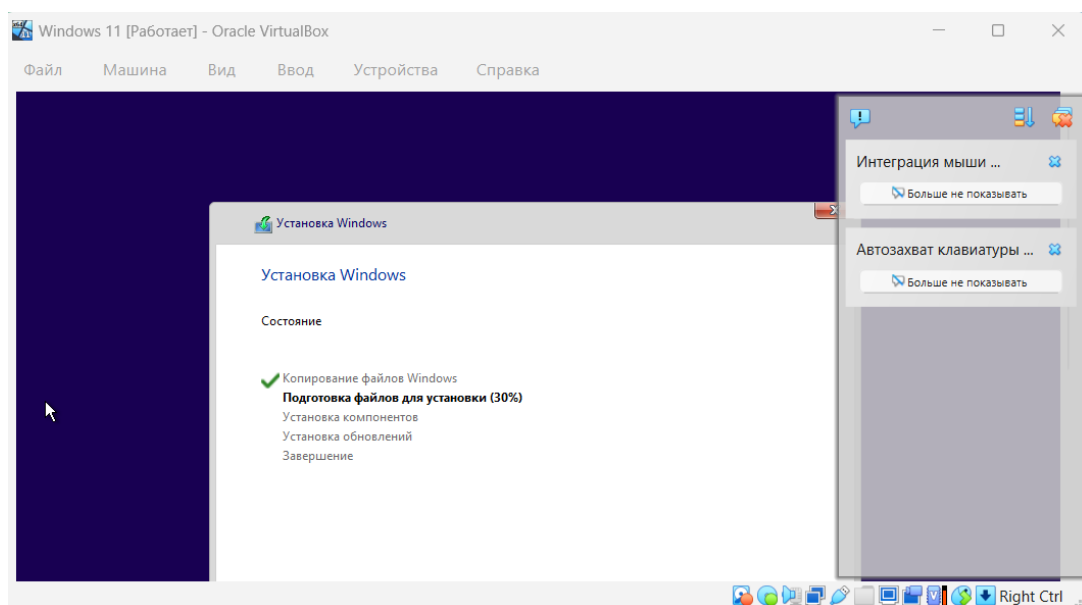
Windows 11 [Работает] - Oracle VirtualBox

Файл Машина Вид Ввод Устройства Справка

Интеграция мыши ...

Больше не показывать

Автозахват клавиатуры ...

Больше не показывать

Установка Windows

Установка Windows

Состояние

Копирование файлов Windows
**Подготовка файлов для установки (30%)**
Установка компонентов
Установка обновлений
Завершение

Right Ctrl